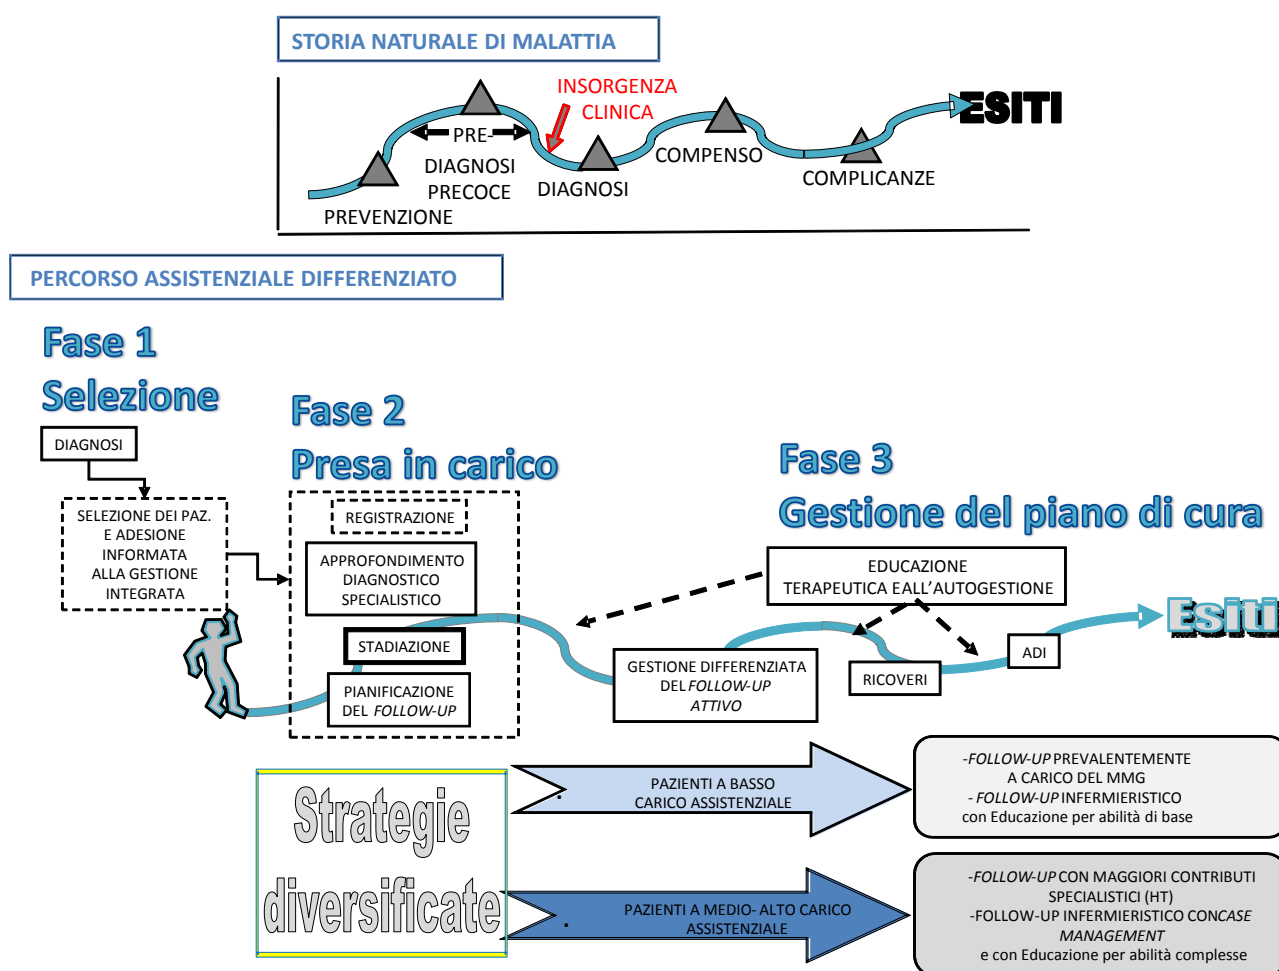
STORIA NATURALE DI MALATTIA

INSORGENZA CLINICA

ESITI

PRE-DIAGNOSI PRECOCE

DIAGNOSI

COMPENSO

COMPLICANZE

PREVENZIONE

PERCORSO ASSISTENZIALE DIFFERENZIATO

Fase 1 Selezione

Fase 2 Presa in carico

Fase 3 Gestione del piano di cura

DIAGNOSI

SELEZIONE DEI PAZ. E ADESIONE INFORMATA ALLA GESTIONE INTEGRATA

REGISTRAZIONE

APPROFONDIMENTO DIAGNOSTICO SPECIALISTICO

STADIAZIONE

PIANIFICAZIONE DEL *FOLLOW-UP*

EDUCAZIONE TERAPEUTICA EALL'AUTOGESTIONE

GESTIONE DIFFERENZIATA DEL *FOLLOW-UP ATTIVO*

RICOVERI

ADI

Esiti

Strategie diversificate

PAZIENTI A BASSO CARICO ASSISTENZIALE

-*FOLLOW-UP* PREVALENTEMENTE A CARICO DEL MMG
- *FOLLOW-UP* INFERMIERISTICO con Educazione per abilità di base

PAZIENTI A MEDIO- ALTO CARICO ASSISTENZIALE

-*FOLLOW-UP* CON MAGGIORI CONTRIBUTI SPECIALISTICI (HT)
-FOLLOW-UP INFERMIERISTICO CON*CASE MANAGEMENT* e con Educazione per abilità complesse